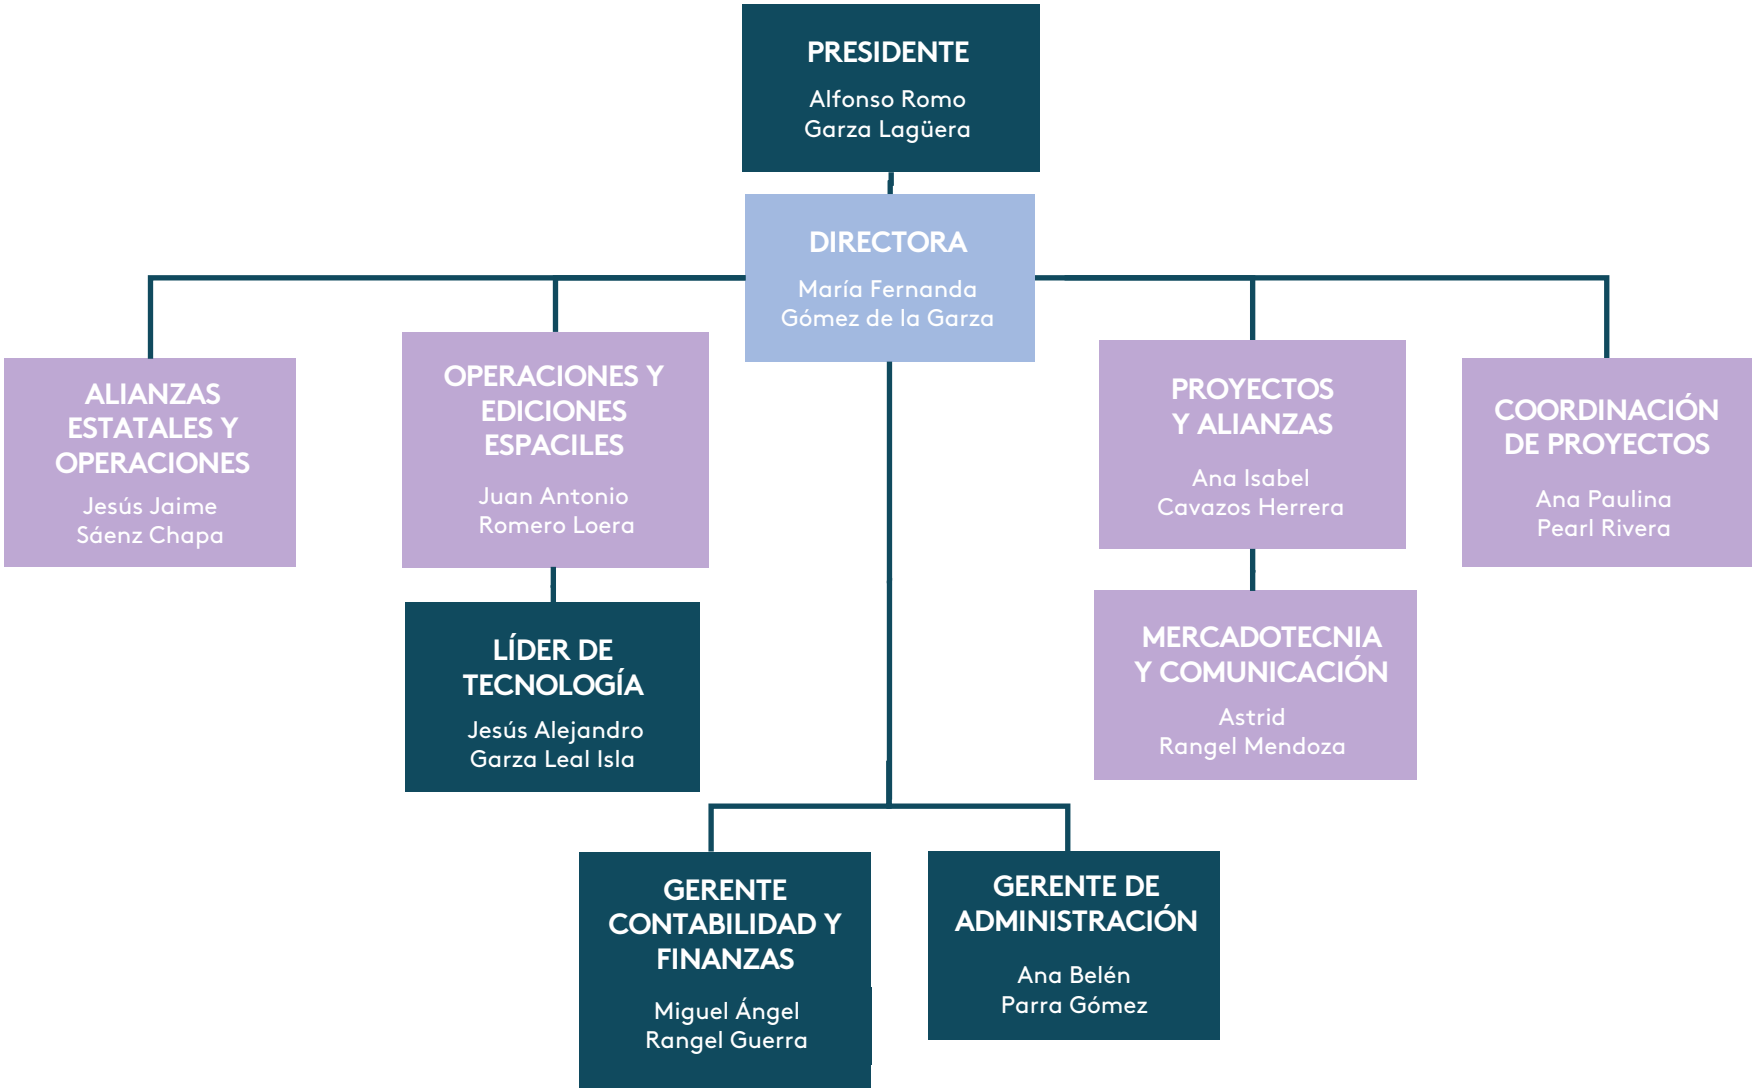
PRESIDENTE
Alfonso Romo Garza Lagüera

DIRECTORA
María Fernanda Gómez de la Garza

ALIANZAS ESTATALES Y OPERACIONES
Jesús Jaime Sáenz Chapa

OPERACIONES Y EDICIONES ESPACILES
Juan Antonio Romero Loera

PROYECTOS Y ALIANZAS
Ana Isabel Cavazos Herrera

COORDINACIÓN DE PROYECTOS
Ana Paulina Pearl Rivera

LÍDER DE TECNOLOGÍA
Jesús Alejandro Garza Leal Isla

MERCADOTECNIA Y COMUNICACIÓN
Astrid Rangel Mendoza

GERENTE CONTABILIDAD Y FINANZAS
Miguel Ángel Rangel Guerra

GERENTE DE ADMINISTRACIÓN
Ana Belén Parra Gómez